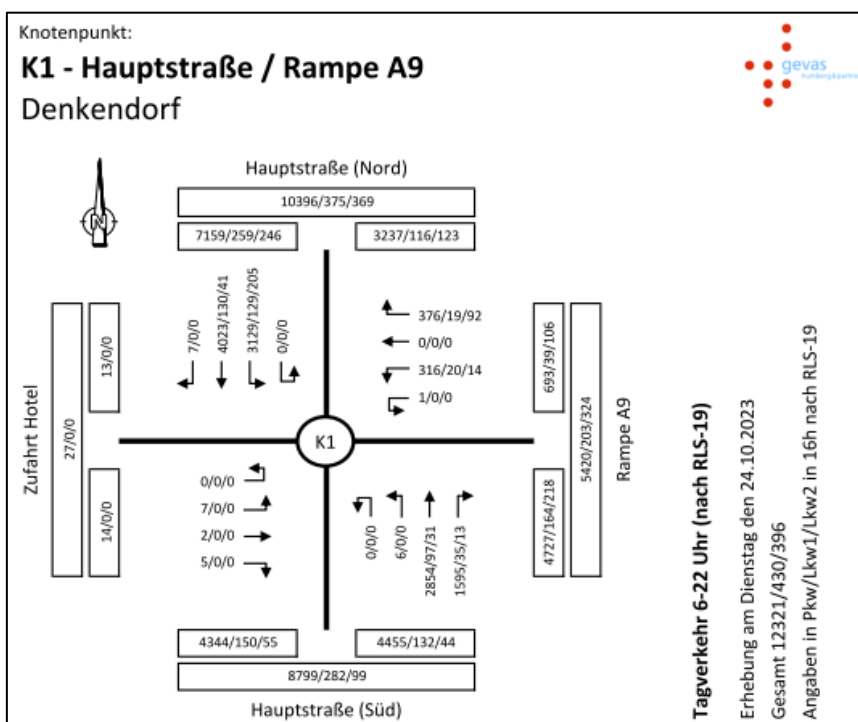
Knotenpunkt:
K1 - Hauptstraße / Rampe A9
Denkendorf

gevas humberg&partner

N

Hauptstraße (Nord)
10396/375/369
7159/259/246
3237/116/123

7/0/0
4023/130/41
3129/129/205
0/0/0

376/19/92
0/0/0
316/20/14
1/0/0

Zufahrt Hotel
27/0/0
13/0/0
14/0/0

K1

693/39/106
5420/203/324
4727/164/218
Rampe A9

0/0/0
7/0/0
2/0/0
5/0/0

0/0/0
6/0/0
2854/97/31
1595/35/13

4344/150/55
4455/132/44
8799/282/99
Hauptstraße (Süd)

Tagverkehr 6-22 Uhr (nach RLS-19)
Erhebung am Dienstag den 24.10.2023
Gesamt 12321/430/396
Angaben in Pkw/Lkw1/Lkw2 in 16h nach RLS-19